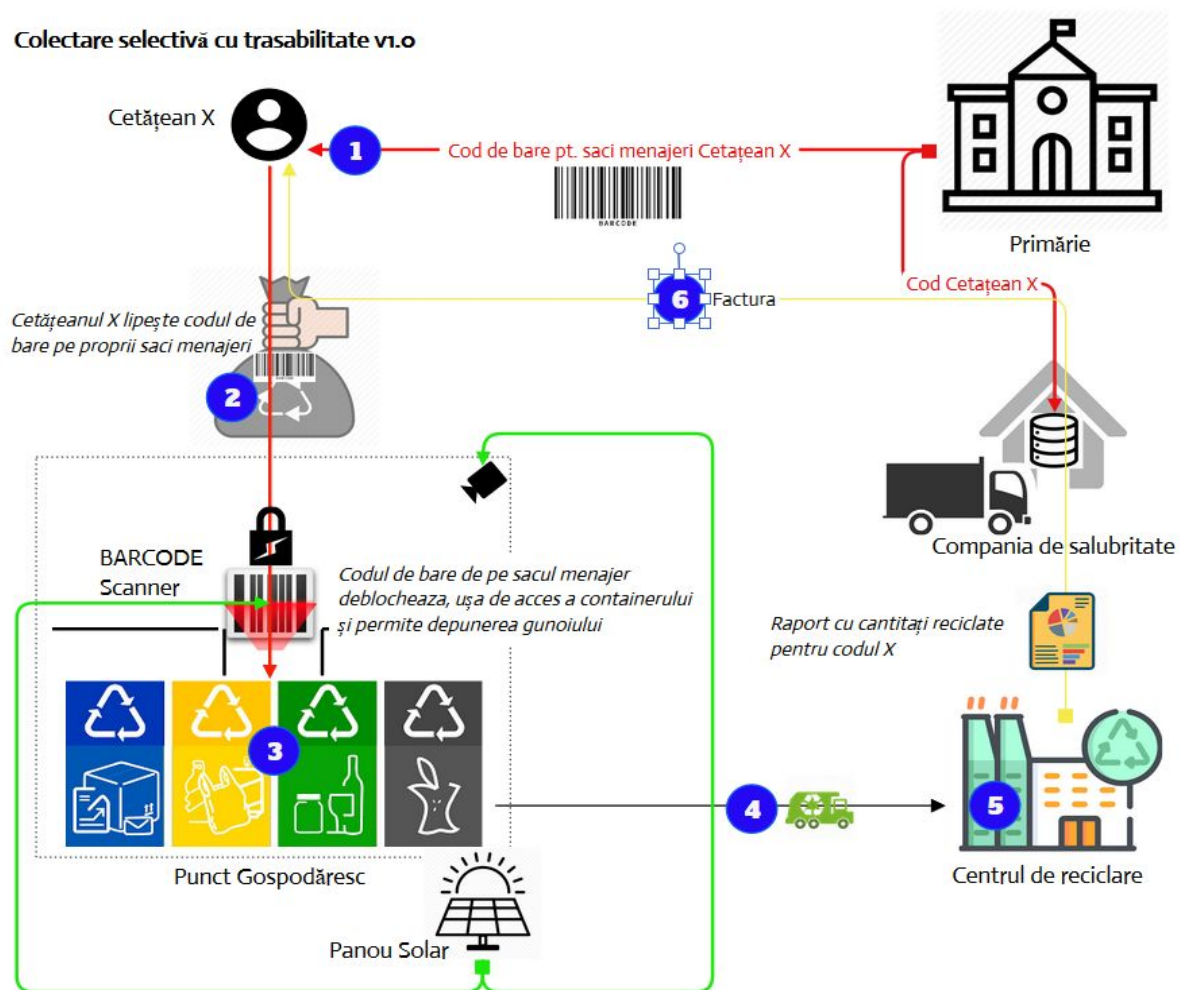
Colectare selectivă cu trasabilitate v1.0

Cetățean X

1

Cod de bare pt. saci menajeri Cetațean X

BARCODE

Primărie

6

Factura

Cod Cetațean X

Cetățeanul X lipește codul de bare pe proprii saci menajeri

2

Compania de salubritate

BARCODE Scanner

Codul de bare de pe sacul menajer deblocheaza, ușa de acces a containerului și permite depunerea gunoiului

Raport cu cantitați reciclate pentru codul X

3

4

5

Punct Gospodăresc

Centrul de reciclare

Panou Solar